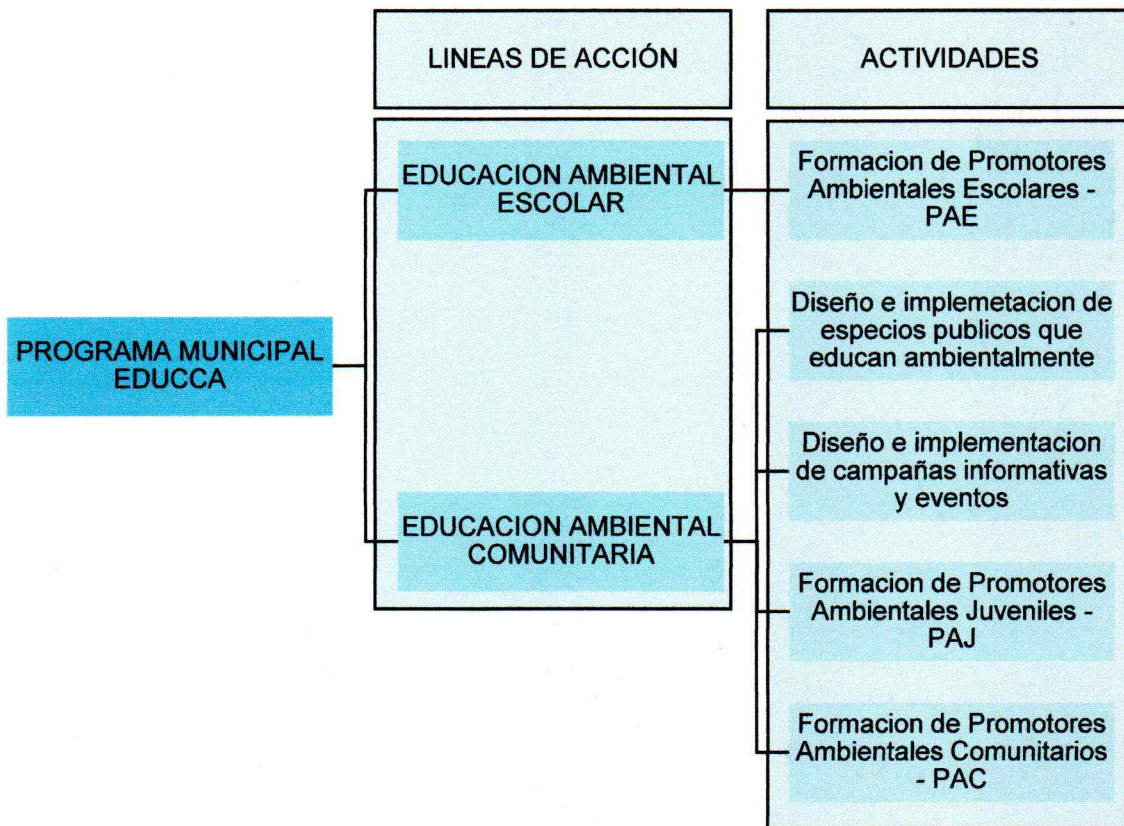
LINEAS DE ACCIÓN

ACTIVIDADES

PROGRAMA MUNICIPAL EDUCCA

EDUCACION AMBIENTAL ESCOLAR

EDUCACION AMBIENTAL COMUNITARIA

Formacion de Promotores Ambientales Escolares - PAE

Diseño e implemetacion de especios publicos que educan ambientalmente

Diseño e implementacion de campañas informativas y eventos

Formacion de Promotores Ambientales Juveniles - PAJ

Formacion de Promotores Ambientales Comunitarios - PAC